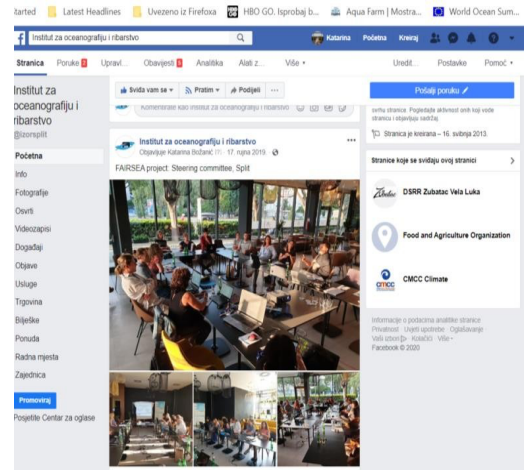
tarted Latest Headlines Uvezeno iz Firefoxa HBO GO. Isprobaj b... Aqua Farm | Mostra... World Ocean Sum...

Institut za oceanografiju i ribarstvo

Katarina Početna Kreiraj

Stranica Poruke Upravl... Obavijesti Analitika Alati z... Više ▾ Uredi... Postavke Pomoć ▾

Institut za oceanografiju i ribarstvo
@izorsplit

Početna
Info
Fotografije
Osvrti
Videozapisi
Događaji
Objave
Usluge
Trgovina
Bilješke
Ponuda
Radna mjesta
Zajednica

Promoviraj
Posjetite Centar za oglase

Sviđa vam se ▾ Pratim ▾ Podijeli ···

Komentirate kao Institut za oceanografiju i ribarstvo

Institut za oceanografiju i ribarstvo
Objavljuje Katarina Božanić · 17. rujna 2019. ·

FAIRSEA project: Steering committee, Split

Pošalji poruku

svrhu stranice. Pogledajte aktivnost onih koji vode stranicu i objavljuju sadržaj.

Stranica je kreirana – 16. svibnja 2013.

Stranice koje se sviđaju ovoj stranici

DSRR Zubatac Vela Luka

Food and Agriculture Organization

CMCC Climate

Informacije o podacima analitike stranice
Privatnost · Uvjeti upotrebe · Oglašavanje · Vaš izbor · Kolačići · Više ·
Facebook © 2020